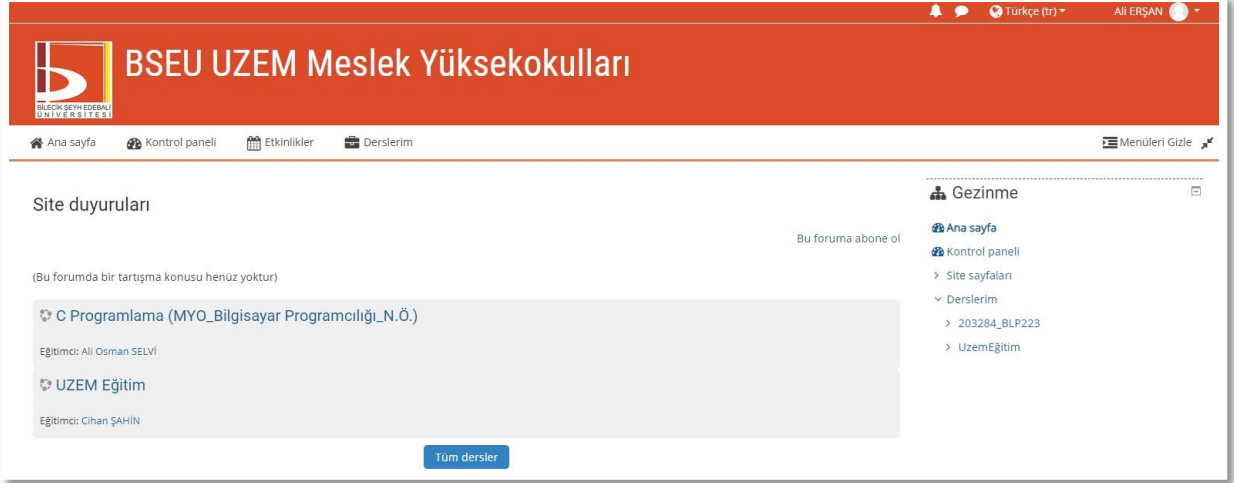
Türkçe (tr)
Ali ERŞAN

BİLECİK ŞEYH EDEBALİ ÜNİVERSİTESİ

BSEU UZEM Meslek Yüksekokulları

Ana sayfa
Kontrol paneli
Etkinlikler
Derslerim
Menüleri Gizle

Site duyuruları

Bu foruma abone ol

(Bu forumda bir tartışma konusu henüz yoktur)

C Programlama (MYO_Bilgisayar Programcılığı_N.Ö.)

Eğitimci: Ali Osman SELVİ

UZEM Eğitim

Eğitimci: Cihan ŞAHİN

Tüm dersler

Gezinme

Ana sayfa
Kontrol paneli
Site sayfaları
Derslerim
203284_BLP223
UzemEğitim